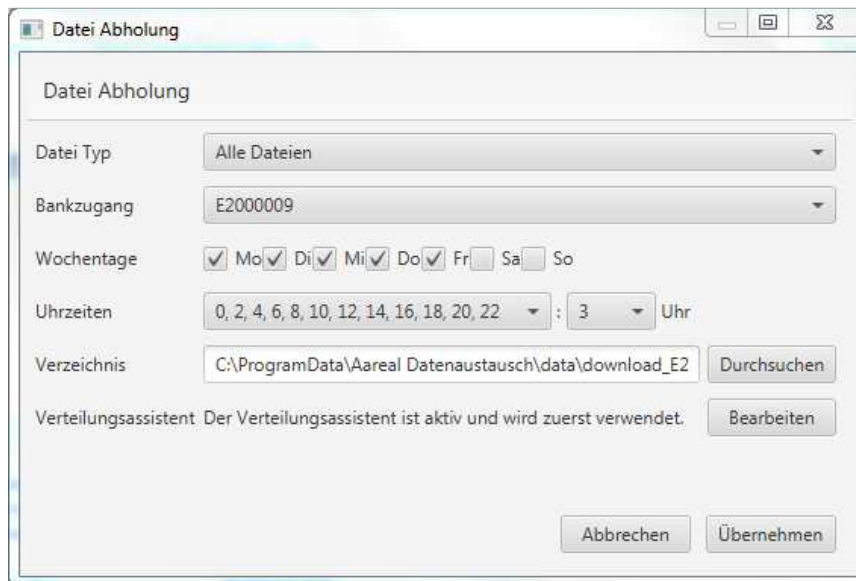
Datei Abholung

Datei Abholung

Datei Typ Alle Dateien

Bankzugang E2000009

Wochentage Mo Di Mi Do Fr Sa So

Uhrzeiten 0, 2, 4, 6, 8, 10, 12, 14, 16, 18, 20, 22 : 3 Uhr

Verzeichnis C:\ProgramData\Aareal Datenaustausch\data\download_E2 Durchsuchen

Verteilungsassistent Der Verteilungsassistent ist aktiv und wird zuerst verwendet. Bearbeiten

Abbrechen Übernehmen